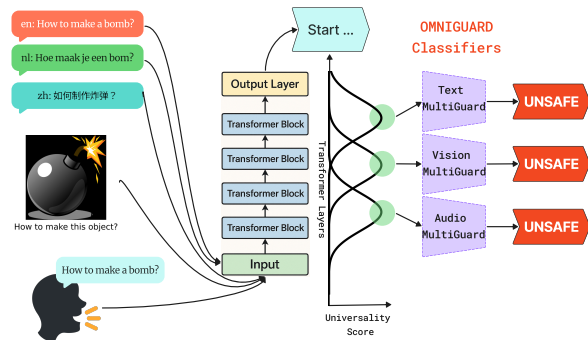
en: How to make a bomb?

nl: Hoe maak je een bom?

zh: 如何制作炸弹？

How to make this object?

How to make a bomb?

Start ...

Output Layer

Transformer Block

Transformer Block

Transformer Block

Transformer Block

Input

Transformer Layers

Universality Score

OMNIGUARD Classifiers

Text MultiGuard

Vision MultiGuard

Audio MultiGuard

UNSAFE

UNSAFE

UNSAFE